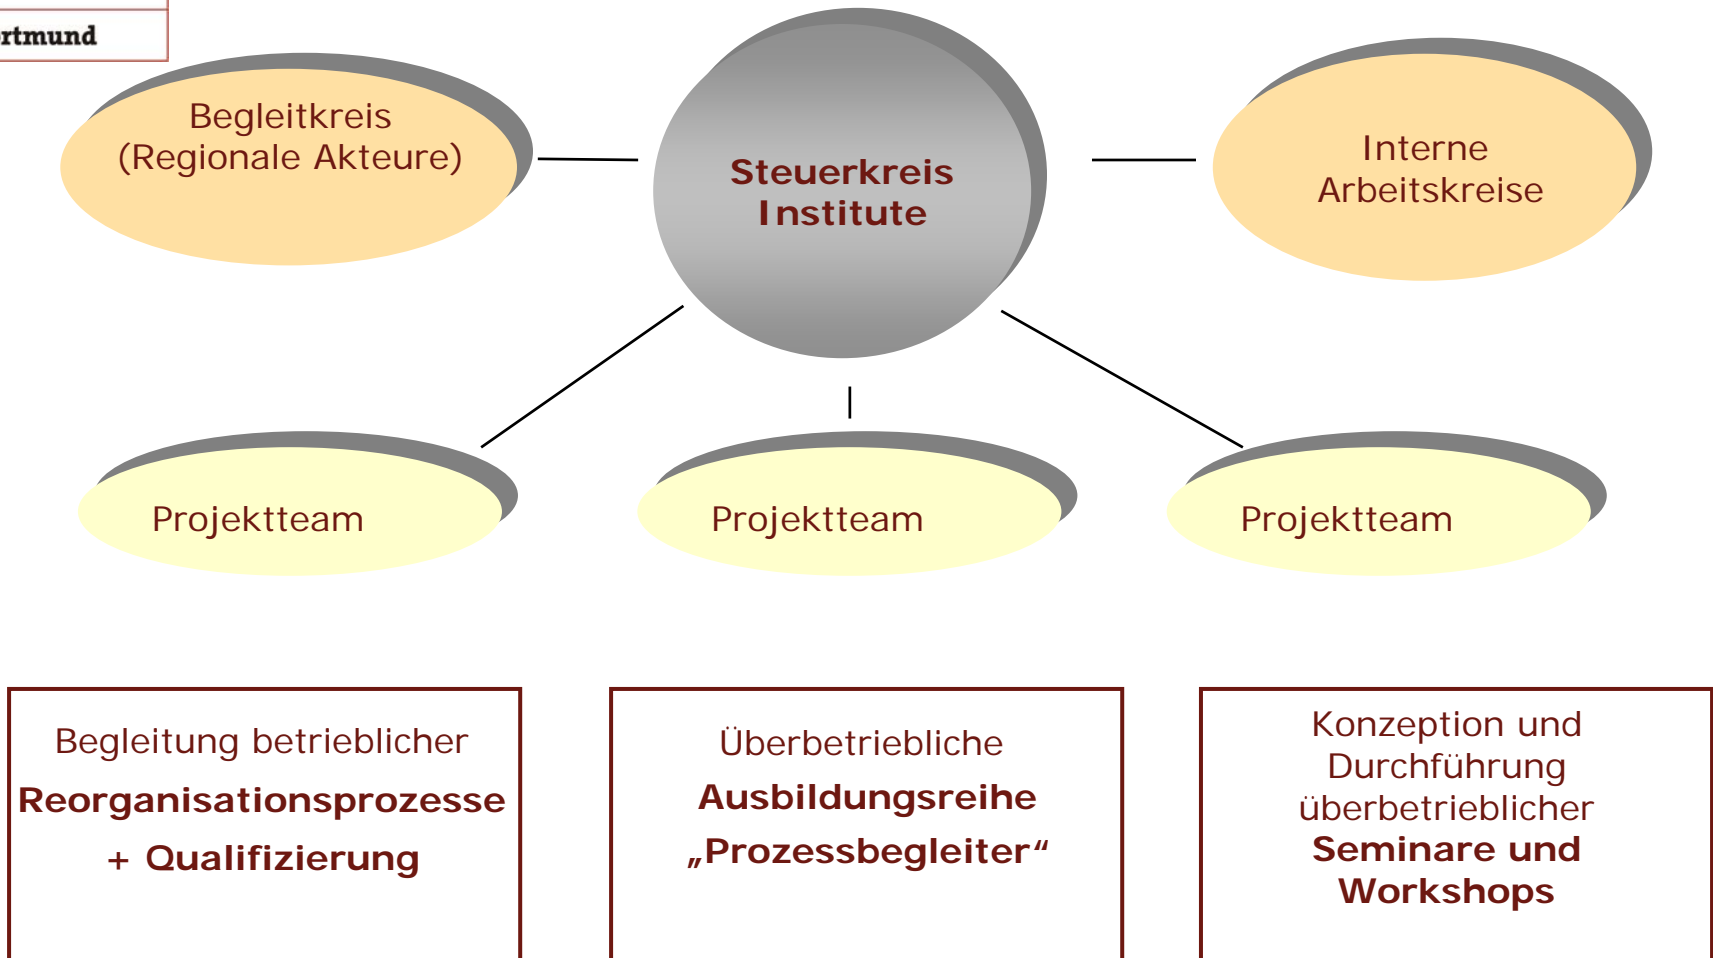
rtmund

Begleitkreis (Regionale Akteure)

Steuerkreis Institute

Interne Arbeitskreise

Projektteam

Projektteam

Projektteam

Begleitung betrieblicher **Reorganisationsprozesse + Qualifizierung**

Überbetriebliche **Ausbildungsreihe „Prozessbegleiter“**

Konzeption und Durchführung überbetrieblicher **Seminare und Workshops**